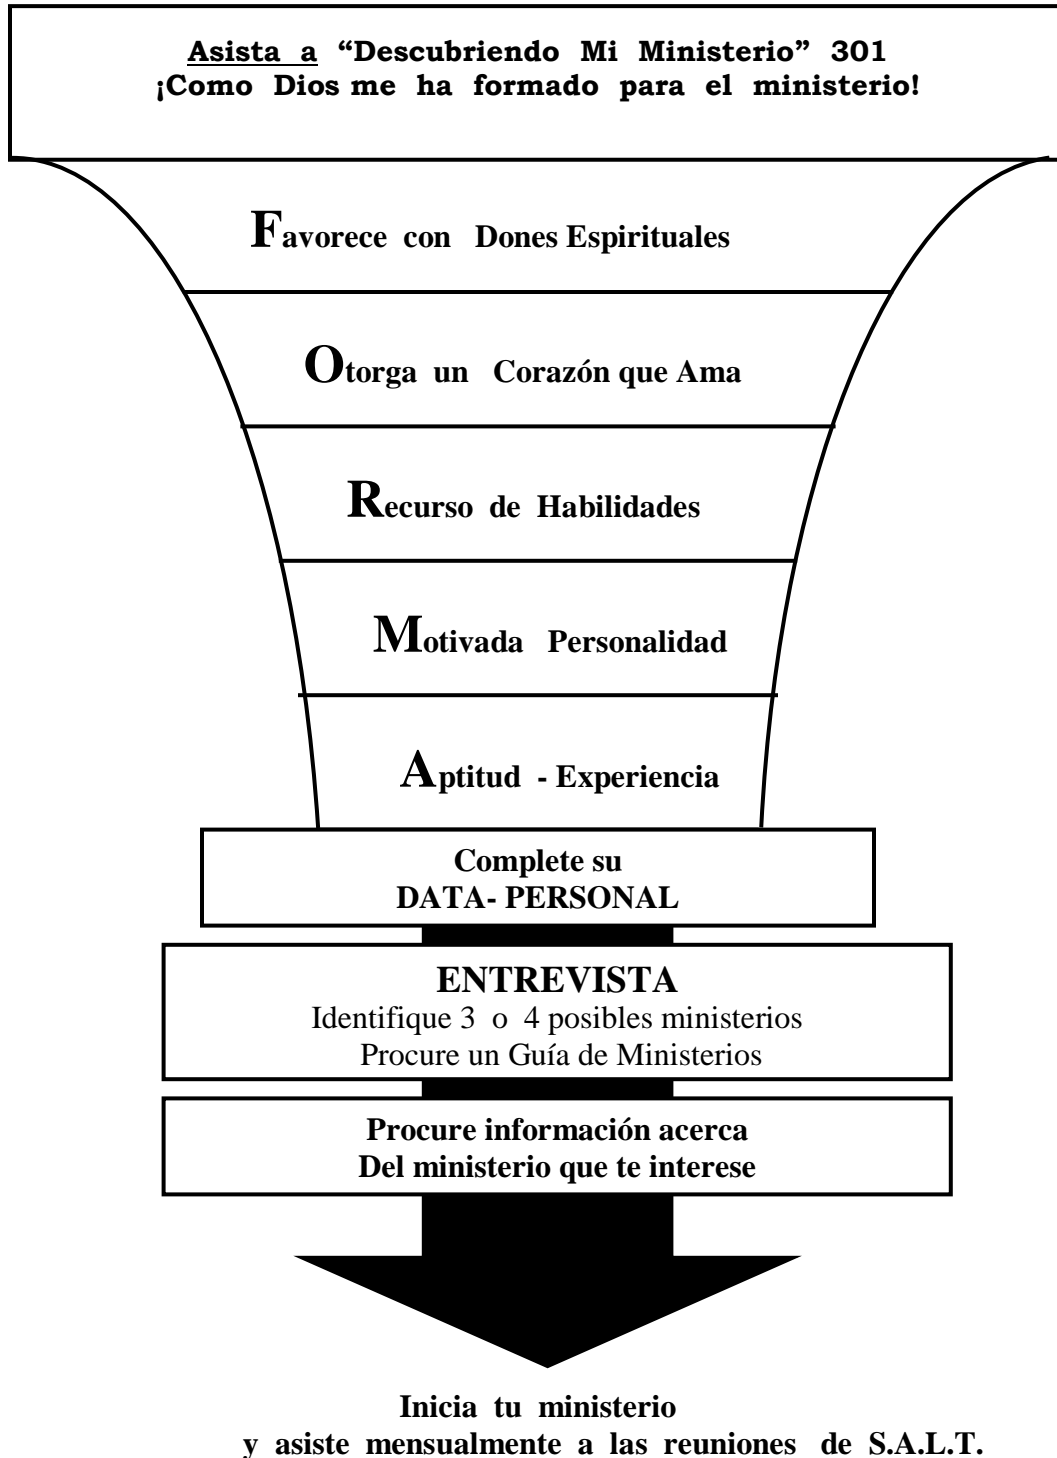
Asista a "Descubriendo Mi Ministerio" 301
¡Como Dios me ha formado para el ministerio!

Favorece con Dones Espirituales

Otorga un Corazón que Ama

Recurso de Habilidades

Motivada Personalidad

Aptitud - Experiencia

Complete su
DATA- PERSONAL

ENTREVISTA
Identifique 3 o 4 posibles ministerios
Procure un Guía de Ministerios

Procure información acerca
Del ministerio que te interese

Inicia tu ministerio
y asiste mensualmente a las reuniones de S.A.L.T.